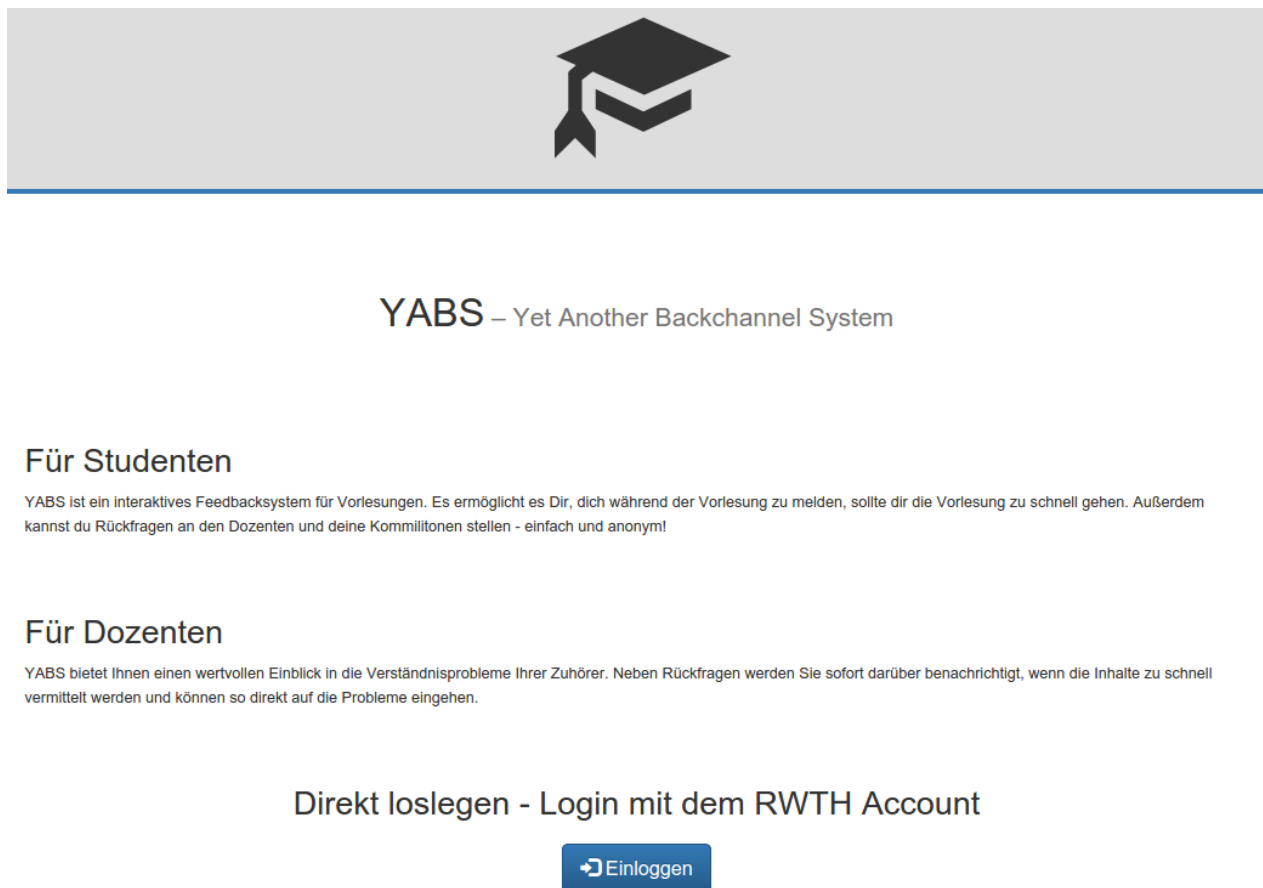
YABS – Yet Another Backchannel System

Für Studenten

YABS ist ein interaktives Feedbacksystem für Vorlesungen. Es ermöglicht es Dir, dich während der Vorlesung zu melden, sollte dir die Vorlesung zu schnell gehen. Außerdem kannst du Rückfragen an den Dozenten und deine Kommilitonen stellen - einfach und anonym!

Für Dozenten

YABS bietet Ihnen einen wertvollen Einblick in die Verständnisprobleme Ihrer Zuhörer. Neben Rückfragen werden Sie sofort darüber benachrichtigt, wenn die Inhalte zu schnell vermittelt werden und können so direkt auf die Probleme eingehen.

Direkt loslegen - Login mit dem RWTH Account

Einloggen